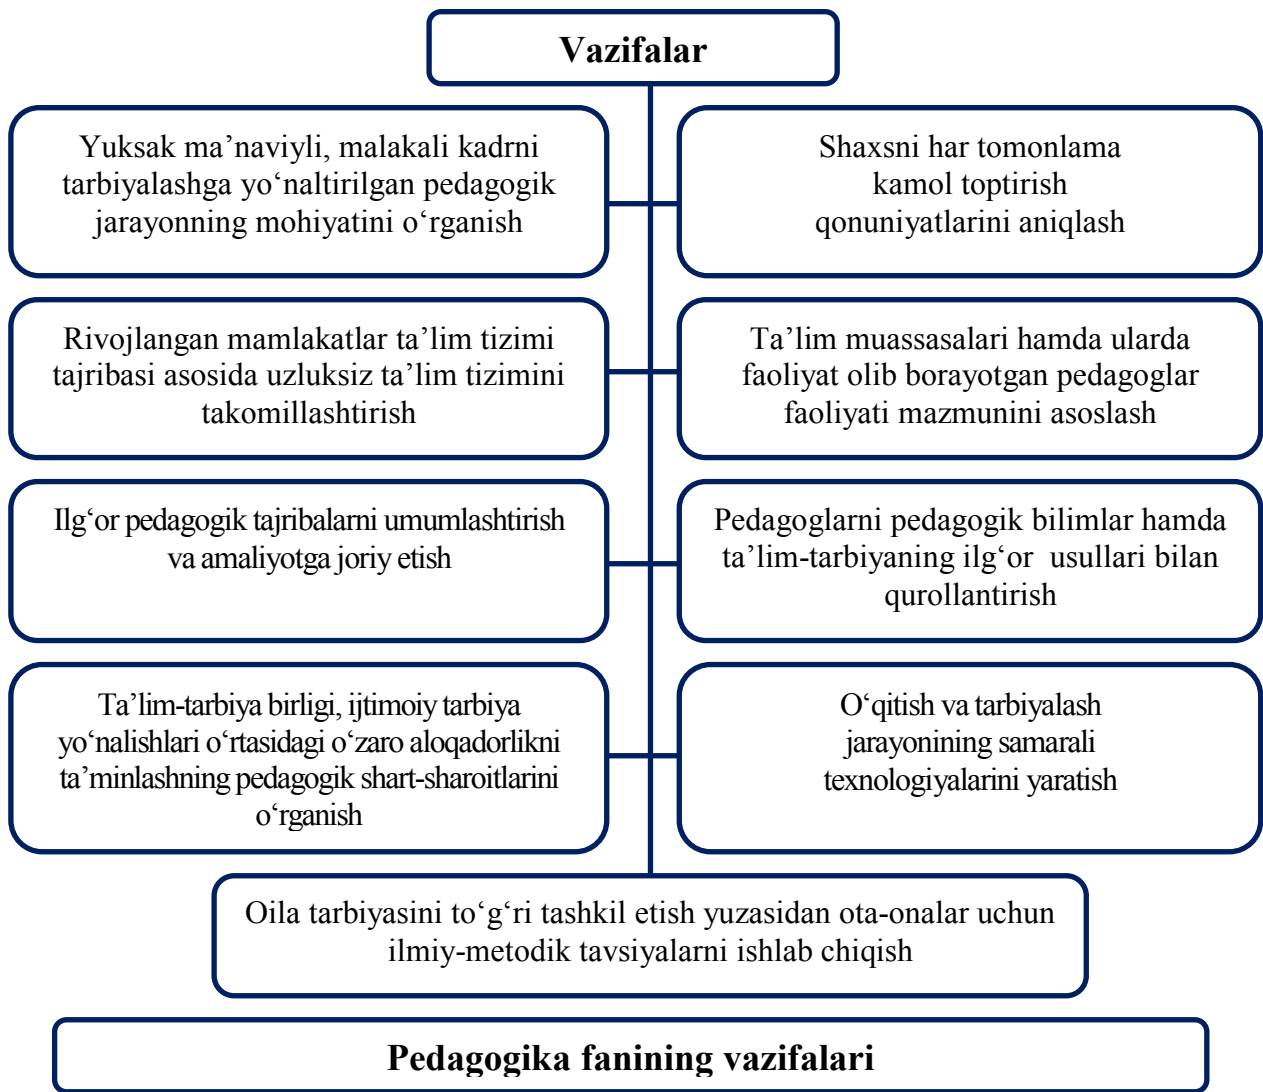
Vazifalar

Yuksak ma’naviyli, malakali kadrni tarbiyalashga yo‘naltirilgan pedagogik jarayonning mohiyatini o‘rganish

Shaxsni har tomonlama kamol toptirish qonuniyatlarini aniqlash

Rivojlangan mamlakatlar ta’lim tizimi tajribasi asosida uzluksiz ta’lim tizimini takomillashtirish

Ta’lim muassasalari hamda ularda faoliyat olib borayotgan pedagoglar faoliyati mazmunini asoslash

Ilg‘or pedagogik tajribalarni umumlashtirish va amaliyotga joriy etish

Pedagoglarni pedagogik bilimlar hamda ta’lim-tarbiyaning ilg‘or usullari bilan qurollantirish

Ta’lim-tarbiya birligi, ijtimoiy tarbiya yo‘nalishlari o‘rtasidagi o‘zaro aloqadorlikni ta’minlashning pedagogik shart-sharoitlarini o‘rganish

O‘qitish va tarbiyalash jarayonining samarali texnologiyalarini yaratish

Oila tarbiyasini to‘g‘ri tashkil etish yuzasidan ota-onalar uchun ilmiy-metodik tavsiyalarni ishlab chiqish

Pedagogika fanining vazifalari